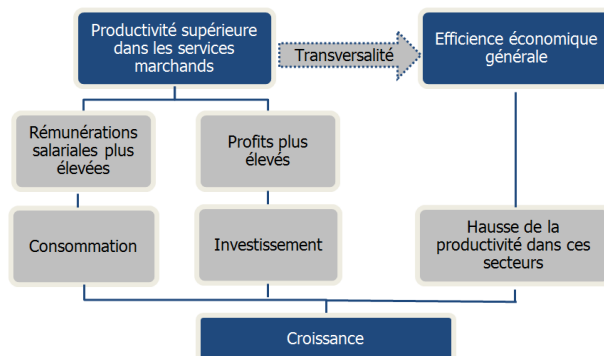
Productivité supérieure dans les services marchands

Transversalité

Efficience économique générale

Rémunérations salariales plus élevées

Profits plus élevés

Consommation

Investissement

Hausse de la productivité dans ces secteurs

Croissance